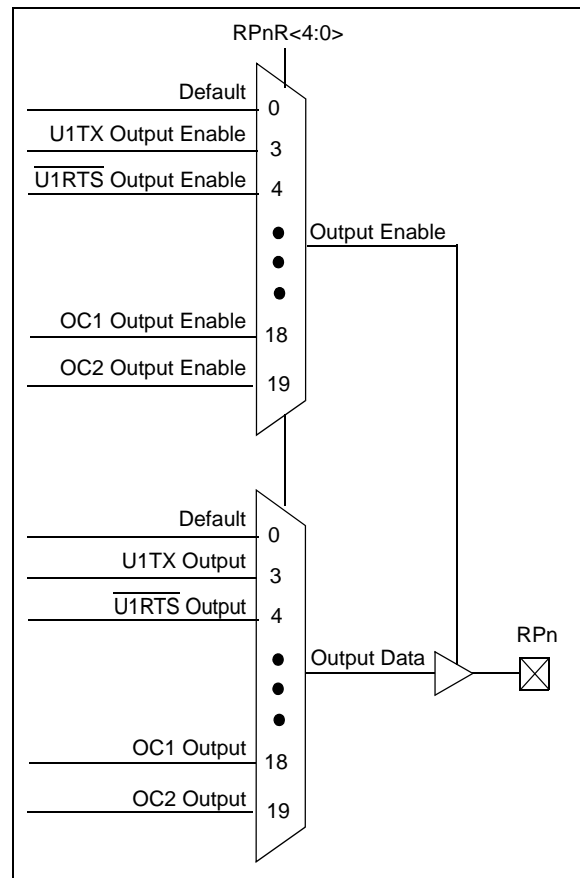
RPnR<4:0>

Default
0
U1TX Output Enable
3
$\overline{\text{U1RTS}}$ Output Enable
4
Output Enable
OC1 Output Enable
18
OC2 Output Enable
19

Default
0
U1TX Output
3
$\overline{\text{U1RTS}}$ Output
4
Output Data
RPn
OC1 Output
18
OC2 Output
19